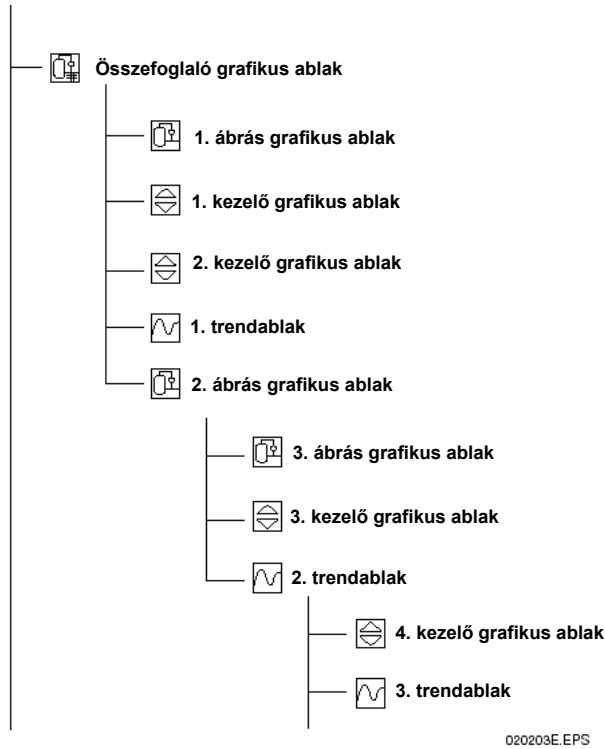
Összefoglaló grafikus ablak

1. ábrás grafikus ablak

1. kezelő grafikus ablak

2. kezelő grafikus ablak

1. trendablak

2. ábrás grafikus ablak

3. ábrás grafikus ablak

3. kezelő grafikus ablak

2. trendablak

4. kezelő grafikus ablak

3. trendablak

020203E.EPS